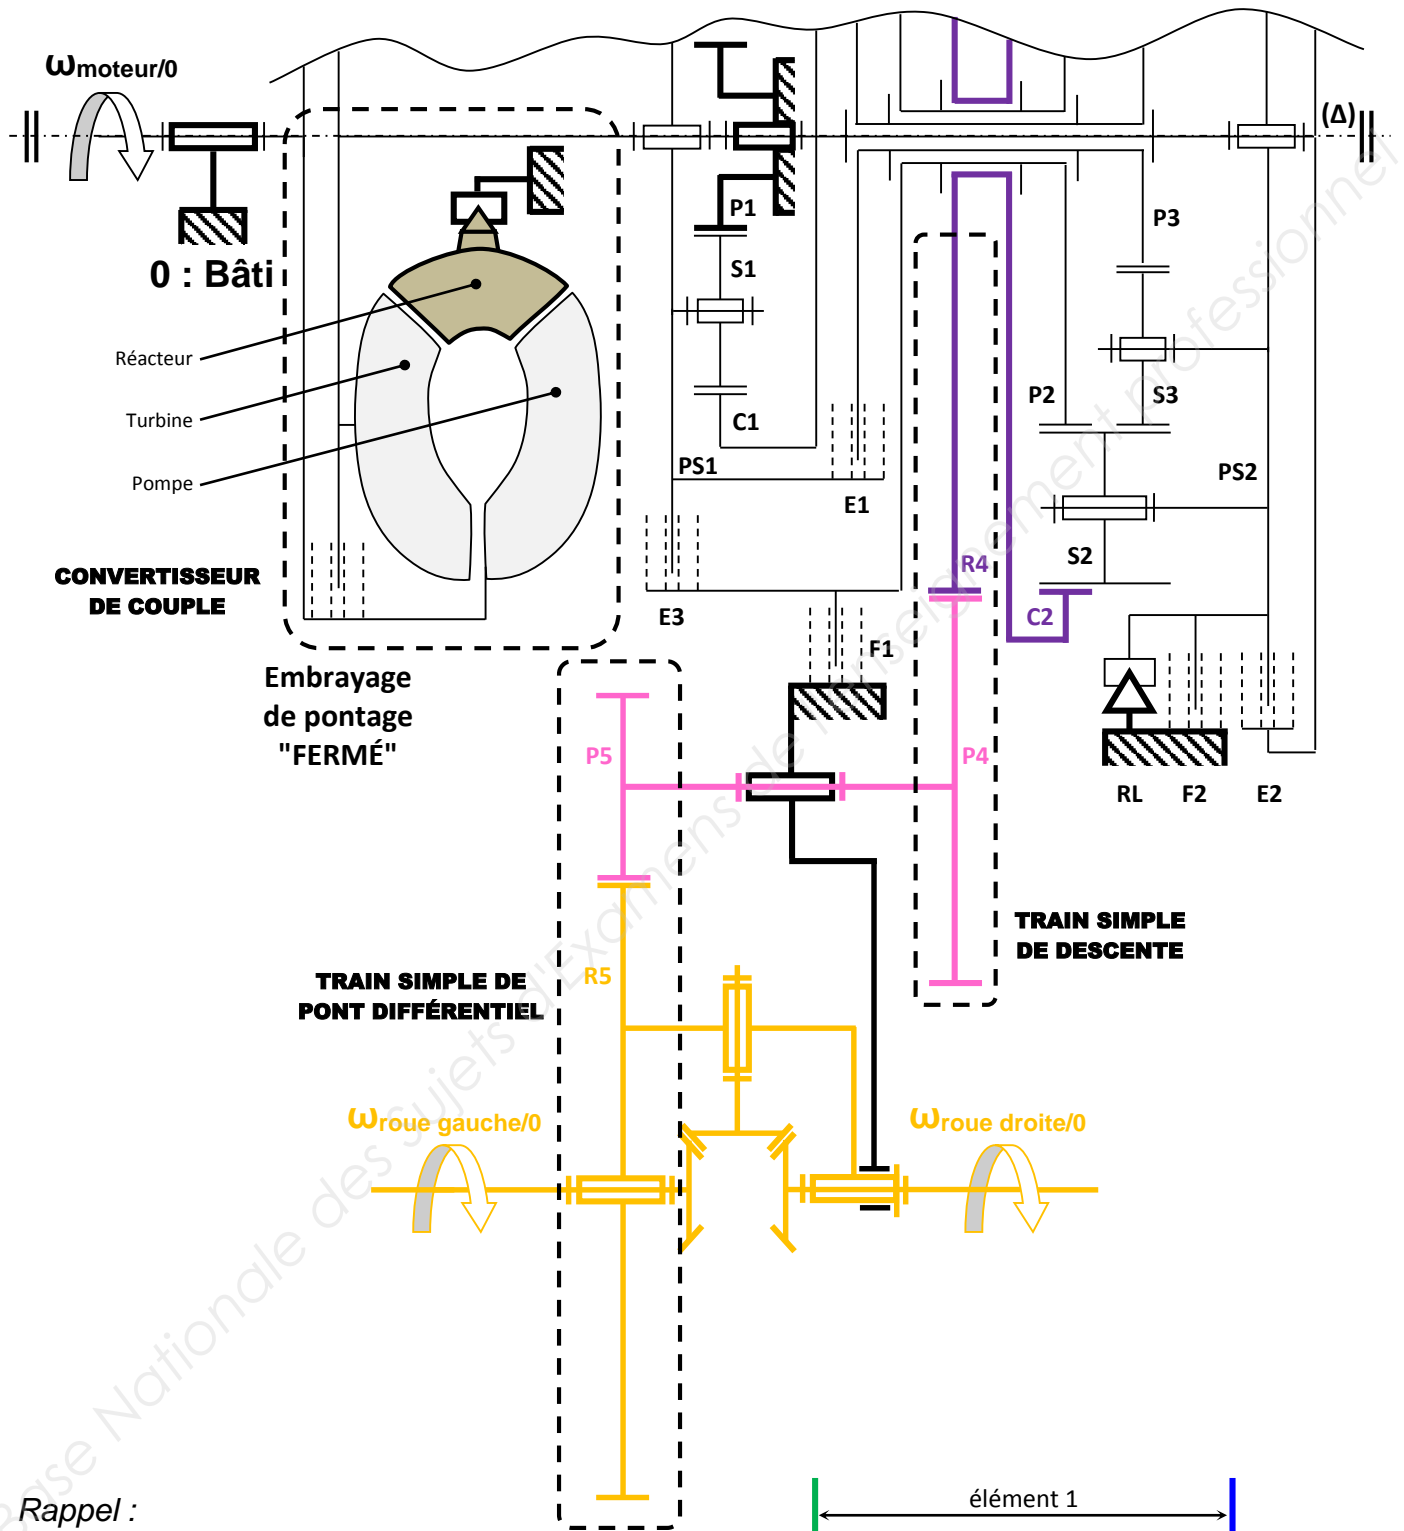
$\omega_{moteur/0}$

0 : Bâti

Réacteur

Turbine

Pompe

CONVERTISSEUR DE COUPLE

Embrayage de pontage "FERMÉ"

P1

S1

C1

PS1

E1

E3

F1

R4

C2

P3

S3

P2

PS2

S2

(Δ)

RL

F2

E2

P5

P4

TRAIN SIMPLE DE DESCENTE

TRAIN SIMPLE DE PONT DIFFÉRENTIEL

R5

$\omega_{roue\ gauche/0}$

$\omega_{roue\ droite/0}$

Rappel :

élément 1

Base Nationale des Sujets d'Examens de l'enseignement professionnel